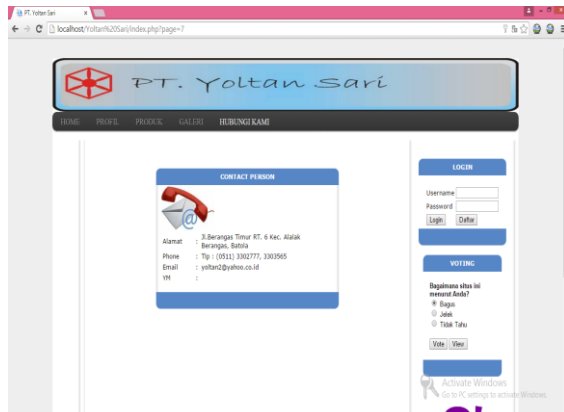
PT. Yoltan Sari

localhost/Yoltan%20Sari/index.php?page=7

PT. Yoltan Sari

HOME PROFIL PRODUK GALERI HUBUNGI KAMI

CONTACT PERSON

| | | |
|---|---|---|
| Alamat | : | Jl.Berangas Timur RT. 6 Kec. Alalak Berangas, Batola |
| Phone | : | Tlp : (0511) 3302777, 3303565 |
| Email | : | yoltan2@yahoo.co.id |
| YM | : | |

LOGIN

Username
Password
Login Daftar

VOTING

Bagaimana situs ini menurut Anda?
Bagus
Jelek
Tidak Tahu

Vote View

Activate Windows
Go to PC settings to activate Windows.